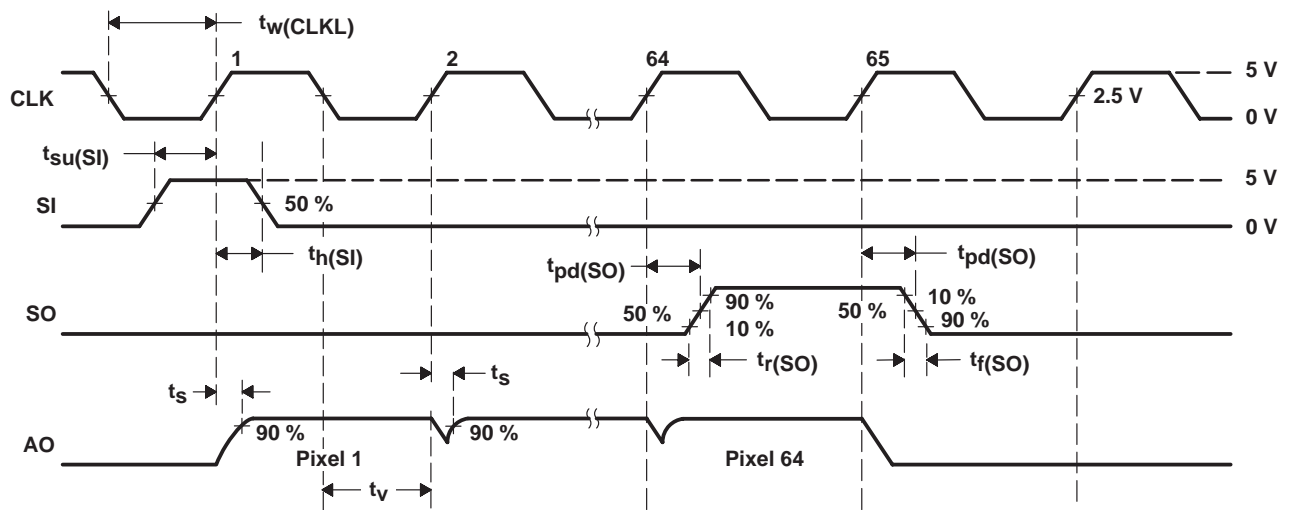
$t_{w(CLKL)}$

1
2
64
65
5 V
CLK
2.5 V
0 V

$t_{su(SI)}$
5 V
SI
50 %
0 V
$t_{h(SI)}$

$t_{pd(SO)}$
$t_{pd(SO)}$
90 %
10 %
SO
50 %
50 %
10 %
90 %
$t_{r(SO)}$
$t_{f(SO)}$

$t_s$
$t_s$
90 %
90 %
AO
Pixel 1
Pixel 64
$t_v$